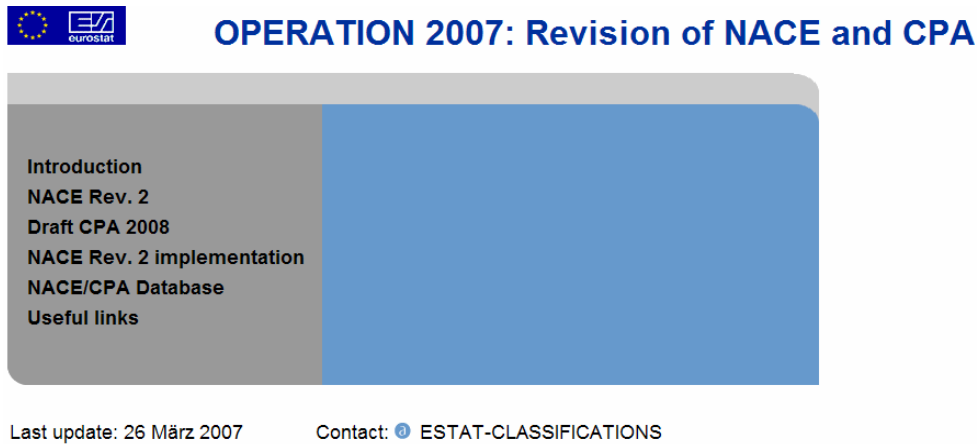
eurostat

OPERATION 2007: Revision of NACE and CPA

Introduction
NACE Rev. 2
Draft CPA 2008
NACE Rev. 2 implementation
NACE/CPA Database
Useful links

Last update: 26 März 2007

Contact: ESTAT-CLASSIFICATIONS